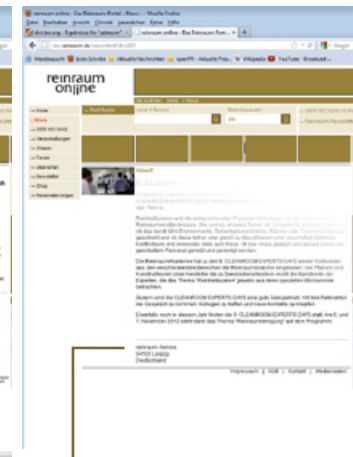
reinraum online - Das Reinraum-Portal - News - Mozilla Firefox
Datei Bearbeiten Ansicht Chronik Lesezeichen Extras Hilfe
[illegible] | reinraum online - Das Reinraum-Portal

reinraum online

Home
News
Veranstaltungen
Wissen
Foren
Marktplatz
Newsletter
Shop

reinraum-Service
04103 Leipzig
Deutschland

Impressum | AGB | Kontakt | Mediadaten